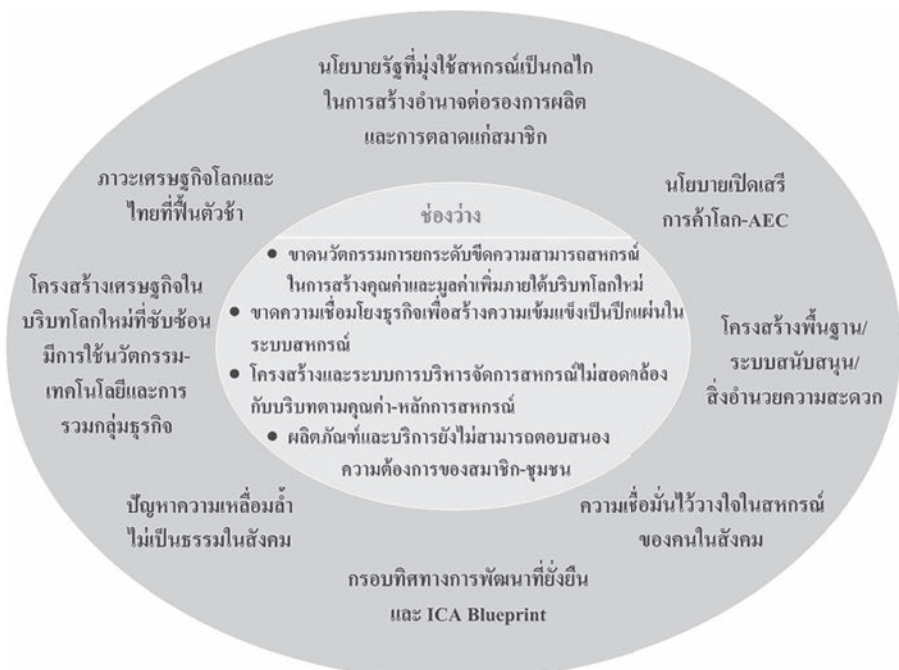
นโยบายรัฐที่มุ่งใช้สหกรณ์เป็นกลไก ในการสร้างอำนาจต่อรองการผลิต และการตลาดแก่สมาชิก

ภาวะเศรษฐกิจโลกและ ไทยที่ฟื้นตัวช้า

นโยบายเปิดเสรี การค้าโลก-AEC

ช่องว่าง

• ขาดนวัตกรรมการยกระดับขีดความสามารถสหกรณ์ ในการสร้างคุณค่าและมูลค่าเพิ่มภายใต้บริบทโลกใหม่
• ขาดความเชื่อมโยงธุรกิจเพื่อสร้างความเข้มแข็งเป็นปึกแผ่นใน ระบบสหกรณ์
• โครงสร้างและระบบการบริหารจัดการสหกรณ์ไม่สอดคล้อง กับบริบทตามคุณค่า-หลักการสหกรณ์
• ผลิตภัณฑ์และบริการยังไม่สามารถตอบสนอง ความต้องการของสมาชิก-ชุมชน

โครงสร้างเศรษฐกิจใน บริบทโลกใหม่ที่ซับซ้อน มีการใช้นวัตกรรม- เทคโนโลยีและการ รวมกลุ่มธุรกิจ

โครงสร้างพื้นฐาน/ ระบบสนับสนุน/ สิ่งอำนวยความสะดวก

ปัญหาความเหลื่อมล้ำ ไม่เป็นธรรมในสังคม

ความเชื่อมั่นไว้วางใจในสหกรณ์ ของคนในสังคม

กรอบทิศทางการพัฒนาที่ยั่งยืน และ ICA Blueprint